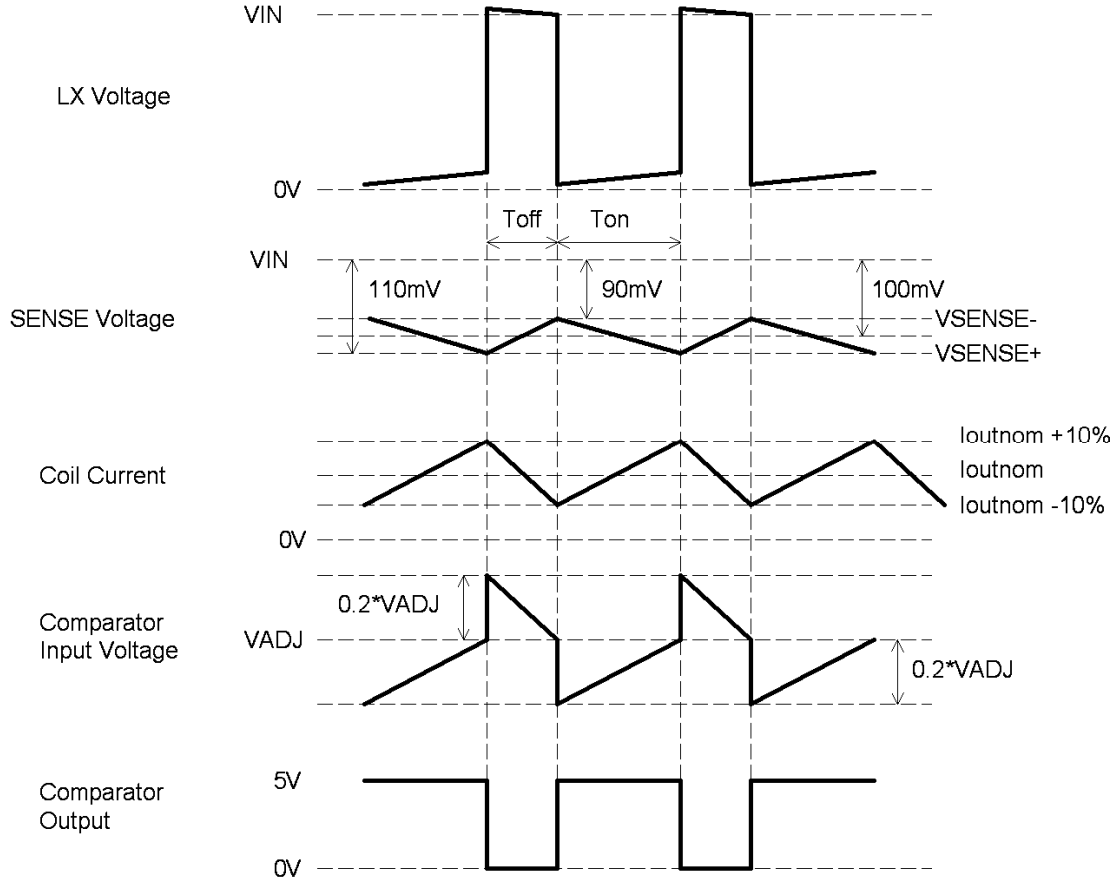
VIN

LX Voltage

0V

Toff

Ton

VIN

110mV

90mV

100mV

SENSE Voltage

VSENSE-

VSENSE+

Ioutnom +10%

Coil Current

Ioutnom

Ioutnom -10%

0V

0.2*VADJ

Comparator Input Voltage

VADJ

0.2*VADJ

Comparator Output

5V

0V